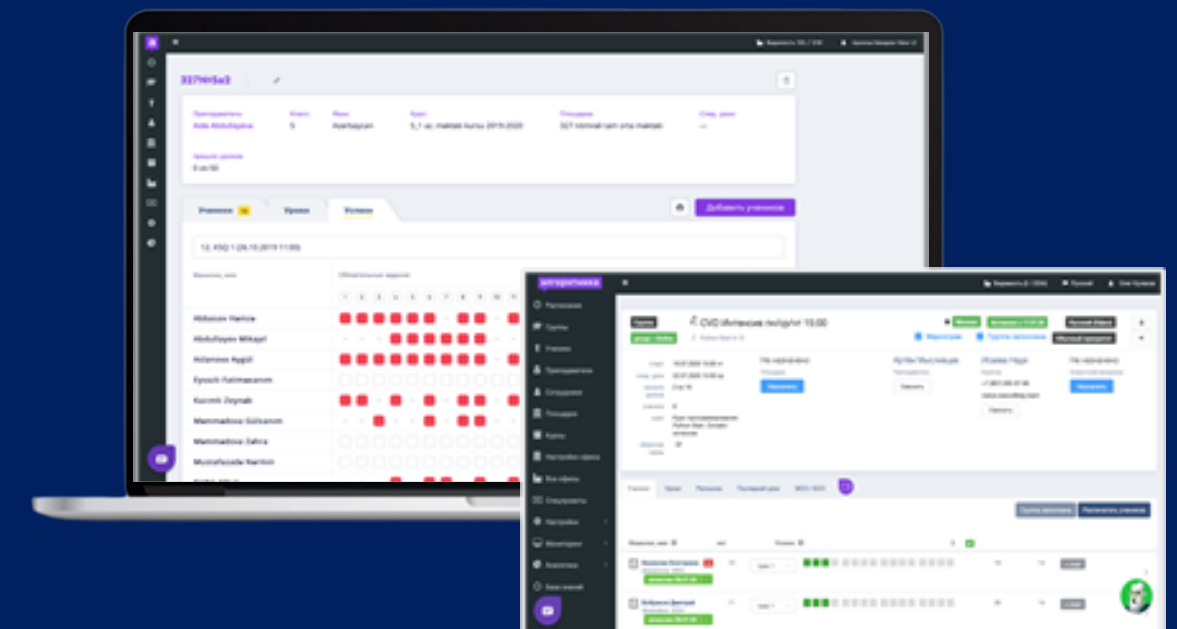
327WtSa3

Abdullayev Mikayil
Aslanova Aygül
Eyvazli Fatimaxanım
Kazımlı Zeynab
Mammadova Gülsanım
Mammadova Zahra
Mustafazada Narmin

Добавить учеников

Ученики
Уроки
Успехи

Алгоритмика

Расписание
Группы
Ученики
Преподаватели
Сотрудники
Площадки
Курсы
Настройки офиса
Все офисы
Спецпроекты
Настройки
Мониторинг
Аналитика
База знаний

CVD Интенсив пн/ср/чт 10:00

Изменить
Изменить

Группа заполнена
Распечатать учеников